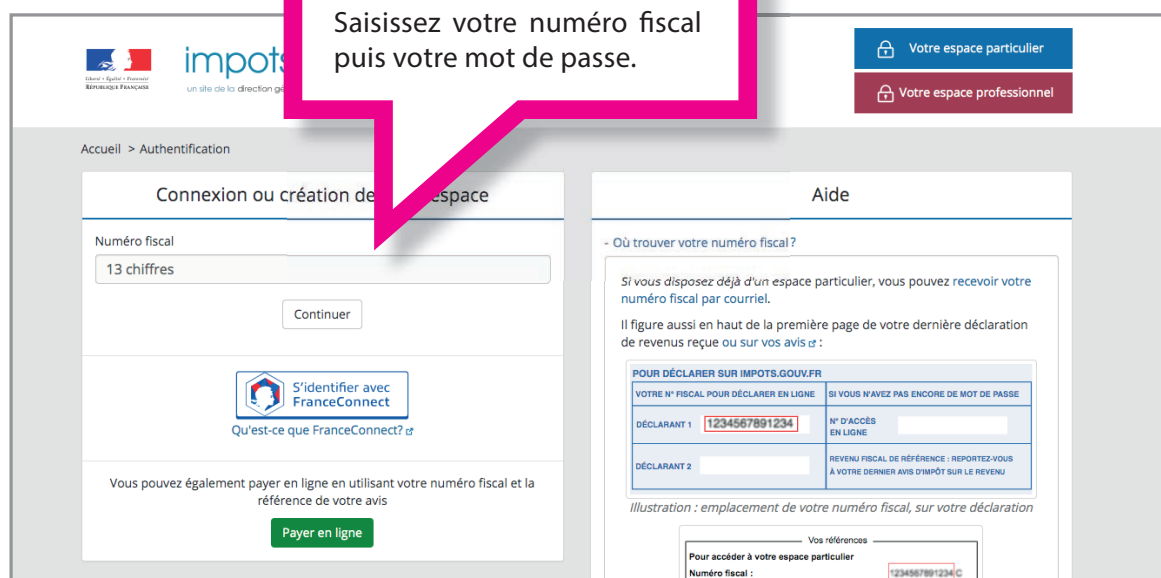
Liberté • Égalité • Fraternité
RÉPUBLIQUE FRANÇAISE

impots
un site de la direction g

Saisissez votre numéro fiscal puis votre mot de passe.

Votre espace particulier

Votre espace professionnel

Accueil > Authentification

Connexion ou création de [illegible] espace

Numéro fiscal

13 chiffres

Continuer

S'identifier avec FranceConnect

Qu'est-ce que FranceConnect?

Vous pouvez également payer en ligne en utilisant votre numéro fiscal et la référence de votre avis

Payer en ligne

Aide

- Où trouver votre numéro fiscal ?

Si vous disposez déjà d'un espace particulier, vous pouvez recevoir votre numéro fiscal par courriel.

Il figure aussi en haut de la première page de votre dernière déclaration de revenus reçue ou sur vos avis :

POUR DÉCLARER SUR IMPOTS.GOUV.FR

| VOTRE N° FISCAL POUR DÉCLARER EN LIGNE | SI VOUS N'AVEZ PAS ENCORE DE MOT DE PASSE |
|---|---|
| DÉCLARANT 1 1234567891234 | N° D'ACCÈS EN LIGNE |
| DÉCLARANT 2 | REVENU FISCAL DE RÉFÉRENCE : REPORTEZ-VOUS À VOTRE DERNIER AVIS D'IMPÔT SUR LE REVENU |

Illustration : emplacement de votre numéro fiscal, sur votre déclaration

Vos références

Pour accéder à votre espace particulier

Numéro fiscal : 1234567891234 C